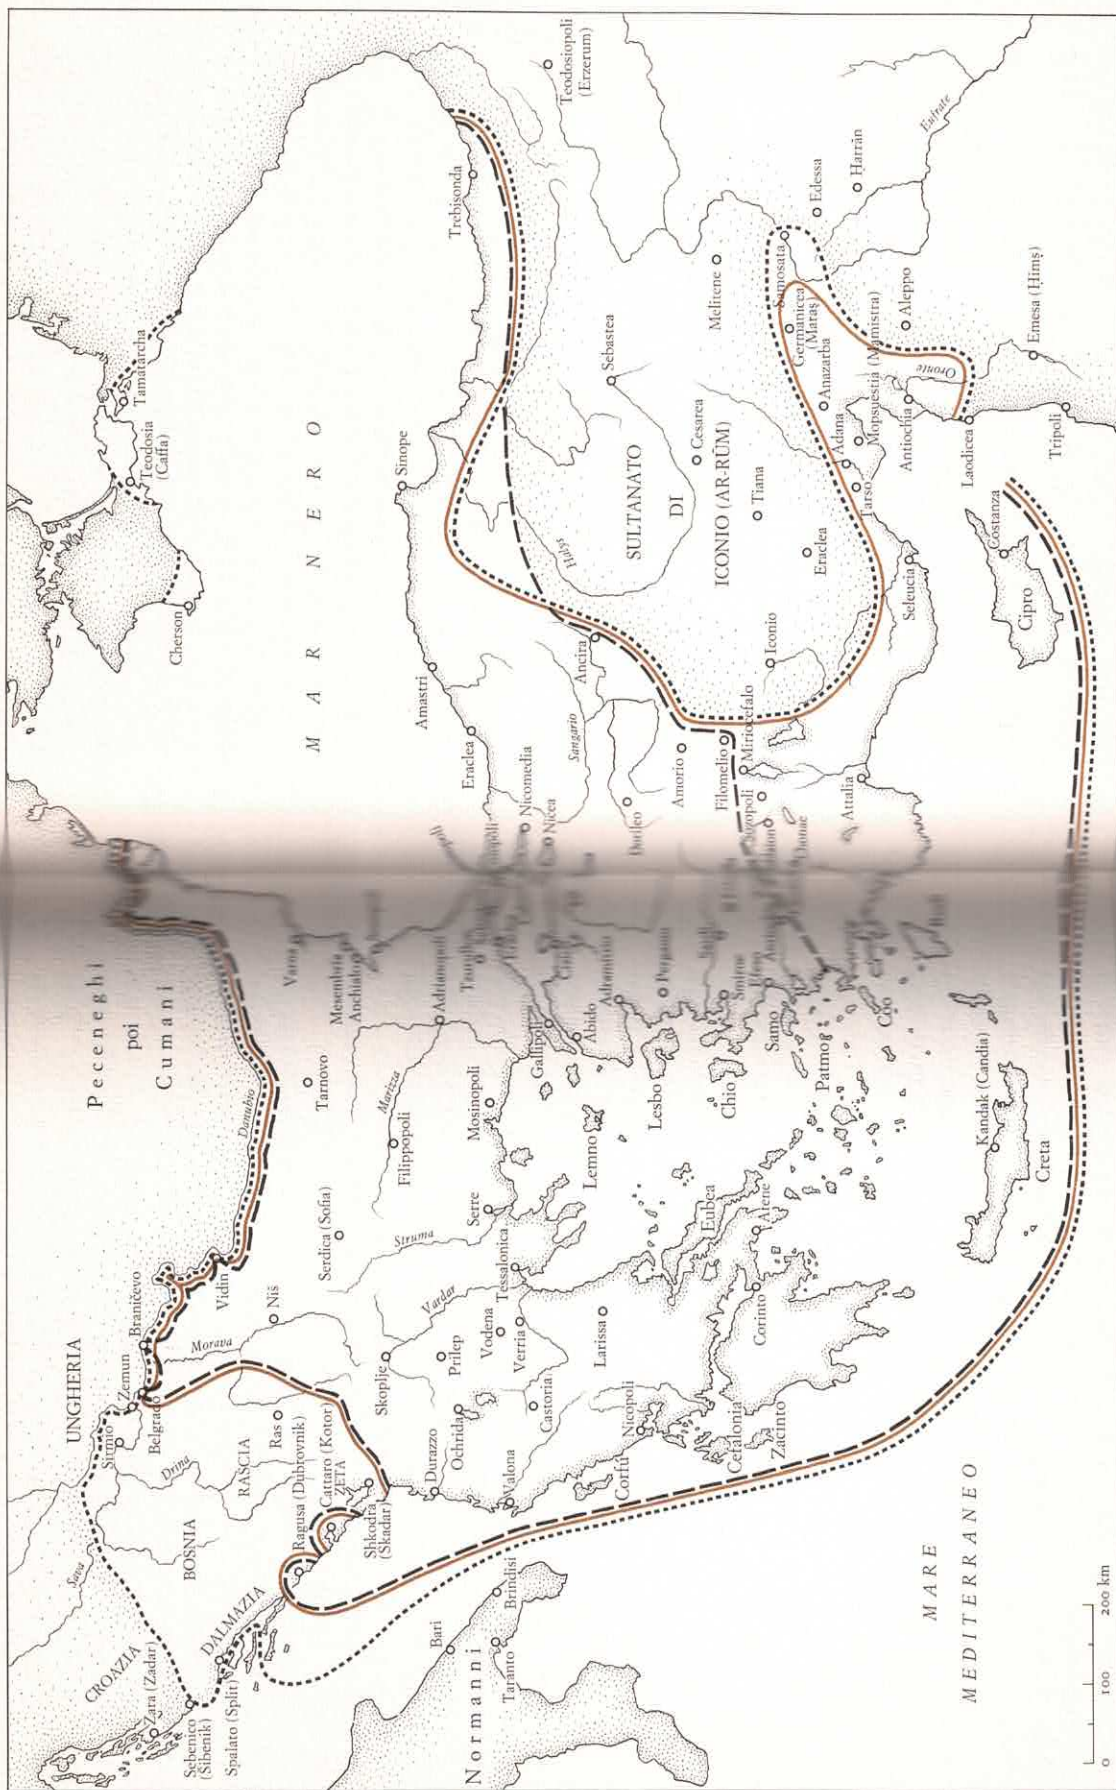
UNGHERIA
Peceneghi poi Cumani
CROAZIA
DALMAZIA
BOSNIA
RASCIA
ZETA
Sirmio
Zemun
Belgrado
Braničevo
Vidin
Niš
Ras
Morava
Drina
Sava
Danubio
Ragusa (Dubrovnik)
Cattaro (Kotor)
Shkodra (Skadar)
Zara (Zadar)
Sebenico (Šibenik)
Spalato (Split)
Normanni
Bari
Brindisi
Taranto
Durazzo
Valona
Ochrida
Skoplje
Prilep
Vodena
Verria
Castoria
Tessalonica
Vardar
Serdica (Sofia)
Struma
Serre
Filippopoli
Maritza
Mosinopoli
Tarnovo
Varna
Mesembria
Anchialo
Adrianopoli
Gallipoli
Abido
Lemno
Lesbo
Chio
Samo
Patmos
Coo
Eubea
Atene
Corinto
Larissa
Nicopoli
Corfù
Cefalonia
Zacinto
Kandak (Candia)
Creta
MARE MEDITERRANEO
0 100 200 km
Cherson
Teodosia (Caffa)
Tamatarcha
MAR NERO
Sinope
Amastri
Eraclea
Nicomedia
Nicea
Sangario
Ancira
Dorileo
Amorio
Filomelio
Miriocefalo
Attalia
Iconio
Eraclea
Tiana
Cesarea
Halys
SULTANATO DI ICONIO (AR-RŪM)
Sebastea
Trebisonda
Teodosiopoli (Erzerum)
Melitene
Samosata
Germanicea (Maraş)
Anazarba
Adana
Mopsuestia (Mamistra)
Tarso
Seleucia
Antiochia
Oronte
Aleppo
Edessa
Ḥarran
Eufrate
Laodicea
Emesa (Ḥimṣ)
Tripoli
Costanza
Cipro